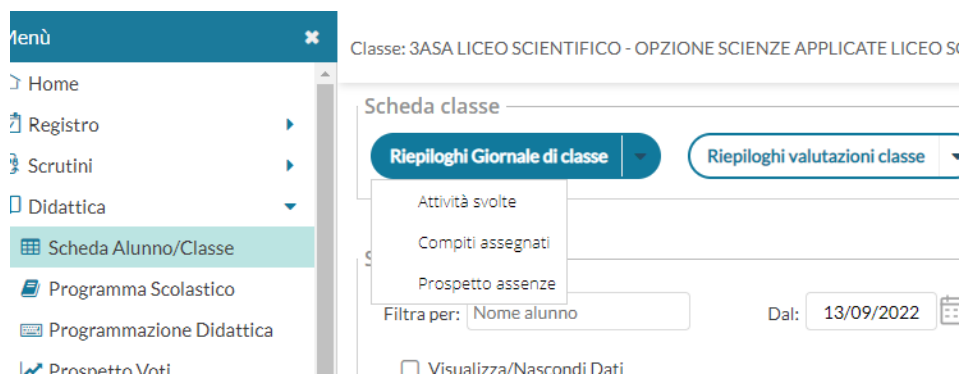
Menù

Home
Registro
Scrutini
Didattica
Scheda Alunno/Classe
Programma Scolastico
Programmazione Didattica
Prospetto Voti

Classe: 3ASA LICEO SCIENTIFICO - OPZIONE SCIENZE APPLICATE LICEO SC

Scheda classe

Riepiloghi Giornale di classe
Riepiloghi valutazioni classe

Attività svolte
Compiti assegnati
Prospetto assenze

S

Filtra per: Nome alunno
Dal: 13/09/2022

Visualizza/Nascondi Dati